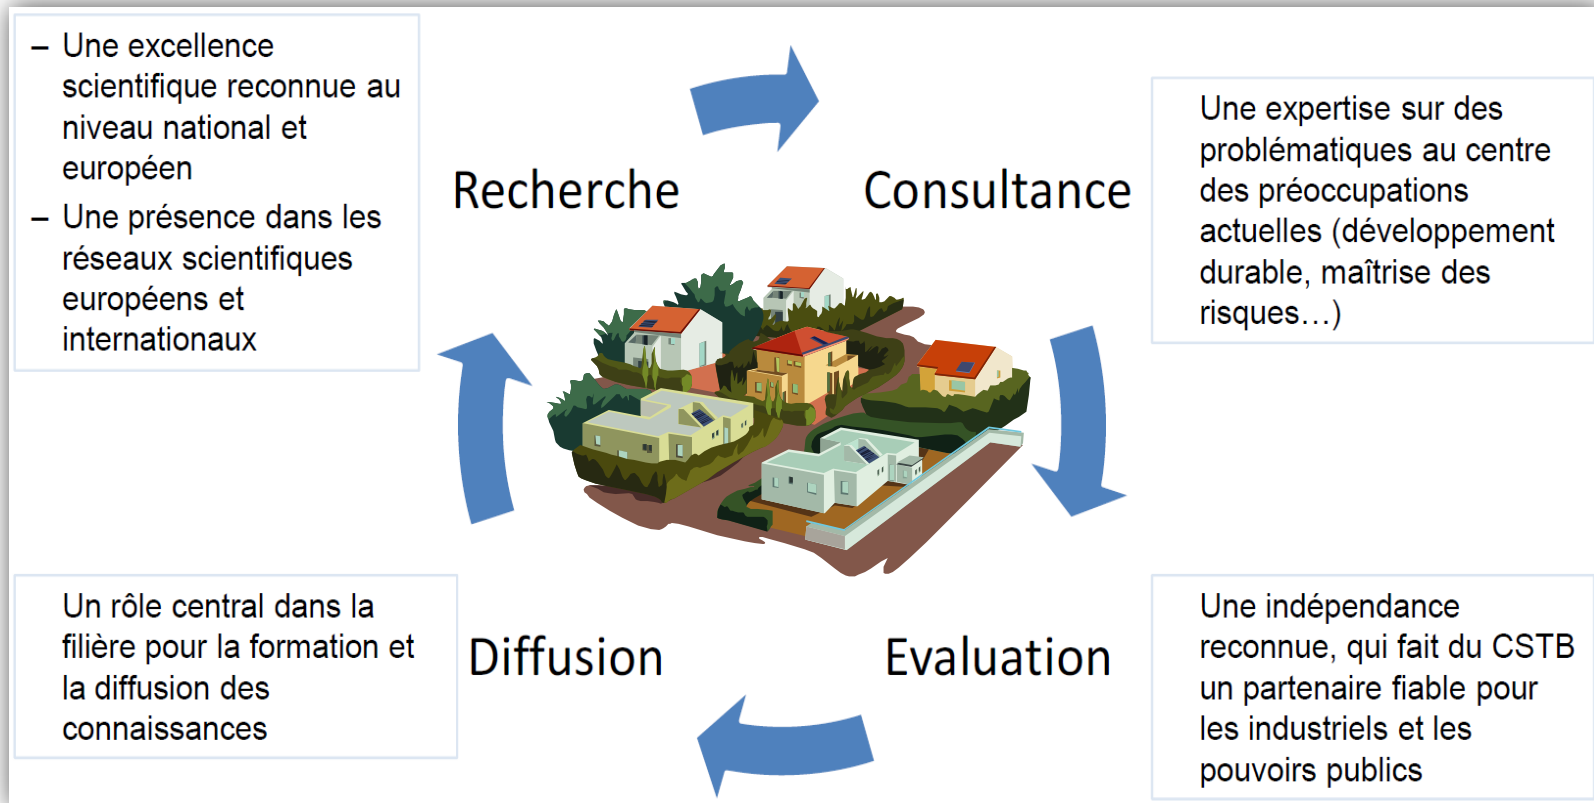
– Une excellence scientifique reconnue au niveau national et européen
– Une présence dans les réseaux scientifiques européens et internationaux

Recherche

Consultance

Une expertise sur des problématiques au centre des préoccupations actuelles (développement durable, maîtrise des risques…)

Un rôle central dans la filière pour la formation et la diffusion des connaissances

Diffusion

Evaluation

Une indépendance reconnue, qui fait du CSTB un partenaire fiable pour les industriels et les pouvoirs publics